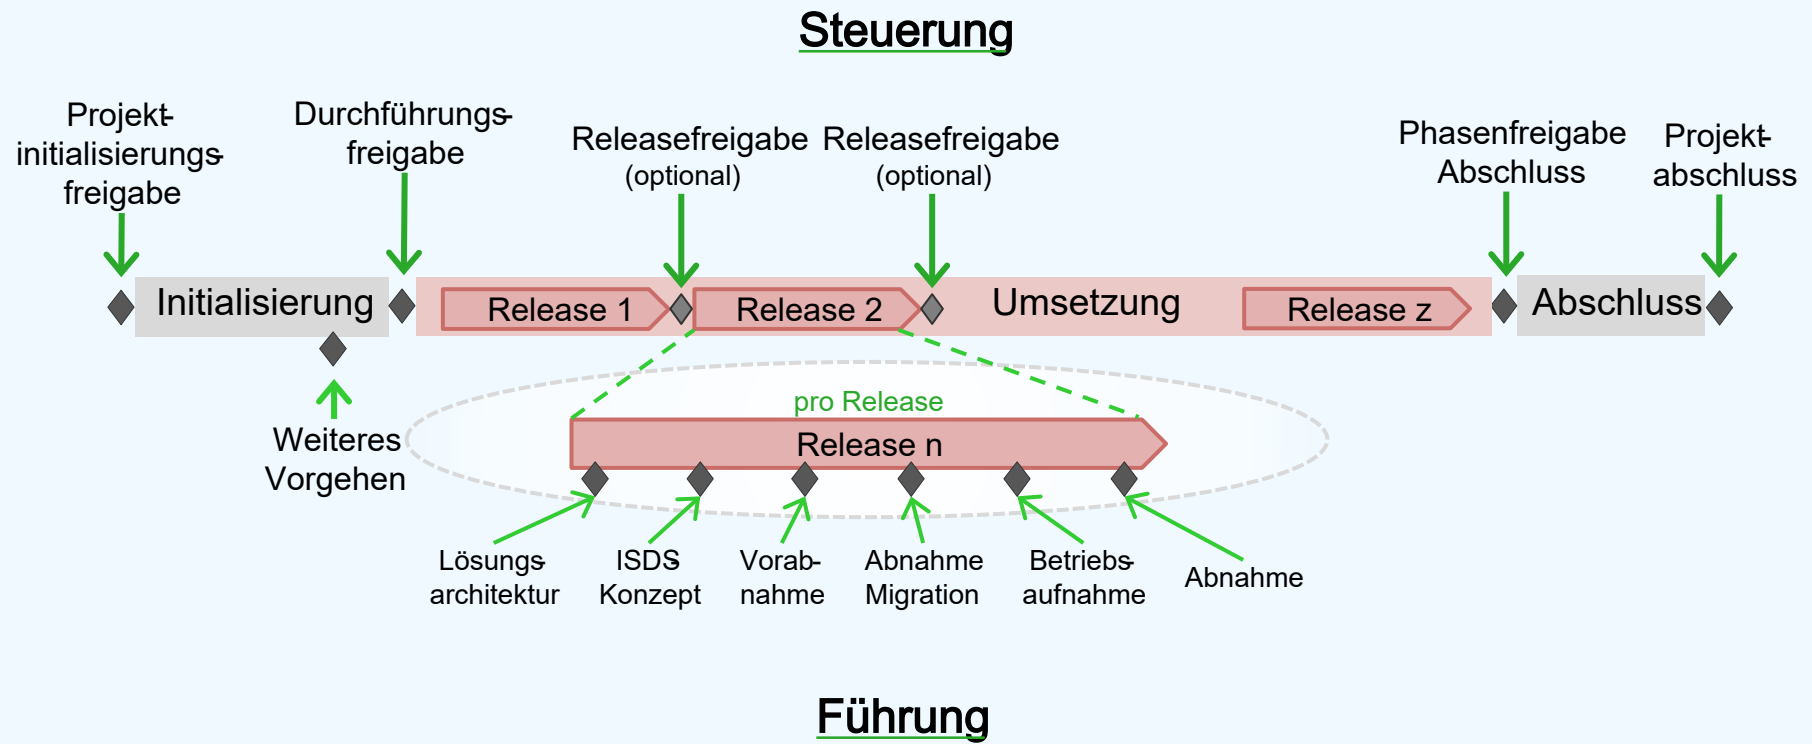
Steuerung

Projektinitialisierungsfreigabe

Durchführungsfreigabe

Releasefreigabe (optional)

Releasefreigabe (optional)

Phasenfreigabe Abschluss

Projektabschluss

Initialisierung

Release 1

Release 2

Umsetzung

Release z

Abschluss

Weiteres Vorgehen

pro Release

Release n

Lösungsarchitektur

ISDS Konzept

Vorabnahme

Abnahme Migration

Betriebsaufnahme

Abnahme

Führung